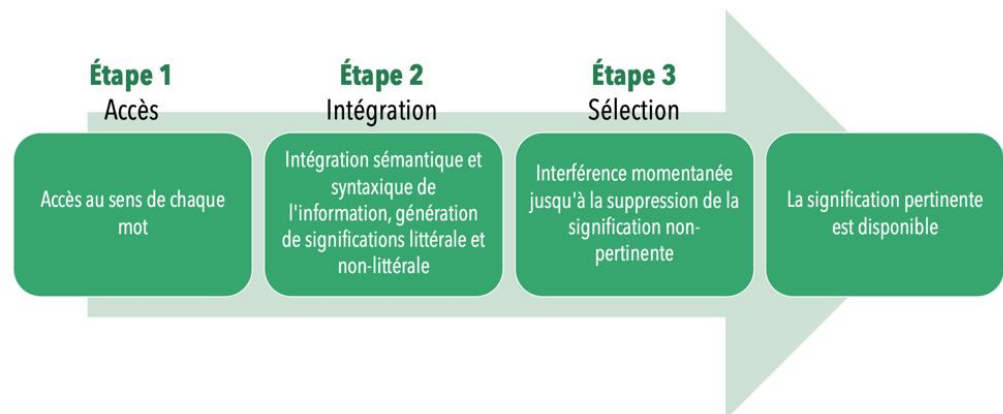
Étape 1
Accès

Étape 2
Intégration

Étape 3
Sélection

Accès au sens de chaque mot

Intégration sémantique et syntaxique de l'information, génération de significations littérale et non-littérale

Interférence momentanée jusqu'à la suppression de la signification non-pertinente

La signification pertinente est disponible